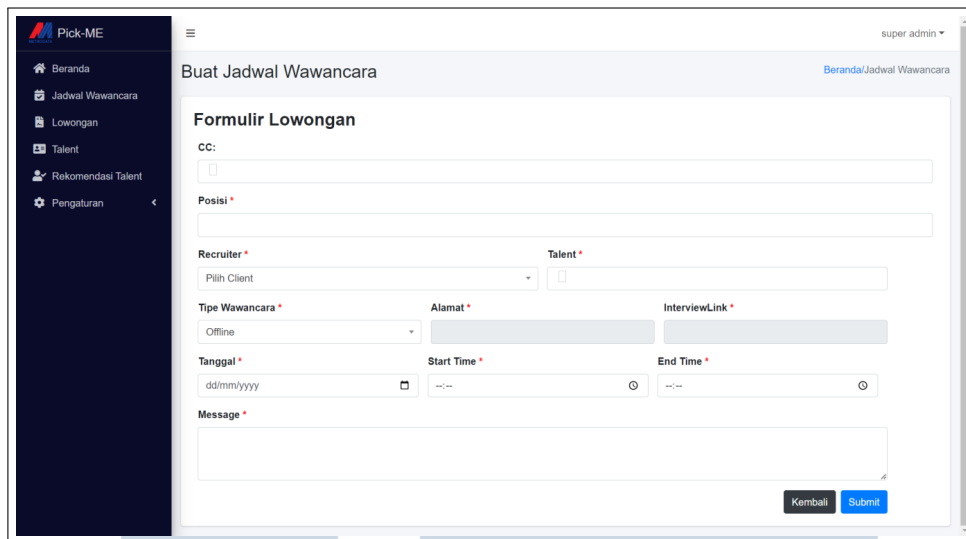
Pick-ME

Beranda
Jadwal Wawancara
Lowongan
Talent
Rekomendasi Talent
Pengaturan

≡

super admin ▾

Buat Jadwal Wawancara

Beranda/Jadwal Wawancara

Formulir Lowongan

CC:

Posisi *

Recruiter *
Pilih Client

Talent *

Tipe Wawancara *
Offline

Alamat *

InterviewLink *

Tanggal *
dd/mm/yyyy

Start Time *
--:--

End Time *
--:--

Message *

Kembali
Submit